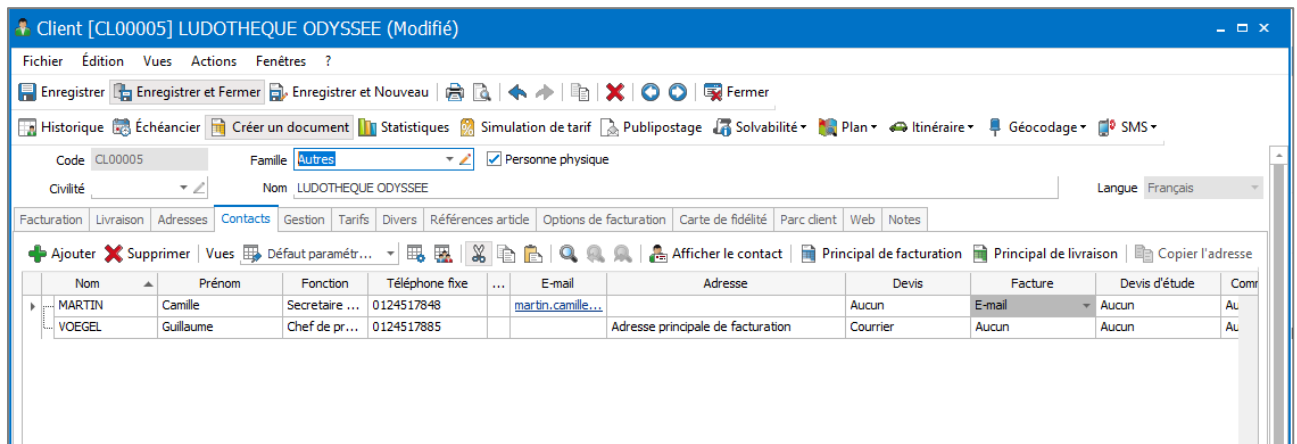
Client [CL00005] LUDOTHEQUE ODYSSEE (Modifié)

Fichier Édition Vues Actions Fenêtres ?

Enregistrer Enregistrer et Fermer Enregistrer et Nouveau Fermer

Historique Échéancier Créer un document Statistiques Simulation de tarif Publipostage Solvabilité Plan Itinéraire Géocodage SMS

Code CL00005 Famille Autres Personne physique

Civilité Nom LUDOTHEQUE ODYSSEE Langue Français

Facturation Livraison Adresses Contacts Gestion Tarifs Divers Références article Options de facturation Carte de fidélité Parc client Web Notes

Ajouter Supprimer Vues Défaut paramétr... Afficher le contact Principal de facturation Principal de livraison Copier l'adresse

| Nom | Prénom | Fonction | Téléphone fixe | ... | E-mail | Adresse | Devis | Facture | Devis d'étude | Comr |
|---|---|---|---|---|---|---|---|---|---|---|
| MARTIN | Camille | Secretaire ... | 0124517848 | | martin.camille... | | Aucun | E-mail | Aucun | Au |
| VOEGEL | Guillaume | Chef de pr... | 0124517885 | | | Adresse principale de facturation | Courrier | Aucun | Aucun | Au |